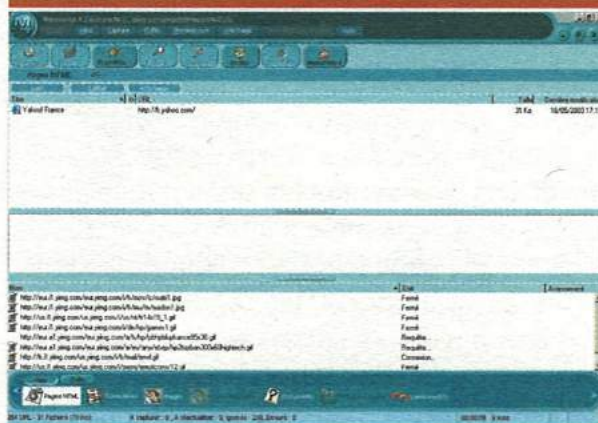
Pages HTML

Titre | URL | Taille | Dernière modification
Yahoo! France | http://fr.yahoo.com/ | 35 Ko | 16/05/2003 17:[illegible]

Nom | Etat | Avancement
http://eur.f1.yimg.com/eur.yimg.com/i/fr/... | Fermé
http://eur.f1.yimg.com/eur.yimg.com/i/fr/... | Fermé
http://us.f1.yimg.com/us.yimg.com/i/us/nt/... | Fermé
http://eur.f1.yimg.com/eur.yimg.com/i/fr/... | Fermé
http://eur.a1.yimg.com/eur.yimg.com/a/fr/... | Requête...
http://eur.a1.yimg.com/eur.yimg.com/a/en/... | Requête...
http://fr.f1.yimg.com/... | Connexion...
http://us.f1.yimg.com/us.yimg.com/... | Fermé

Pages HTML

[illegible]